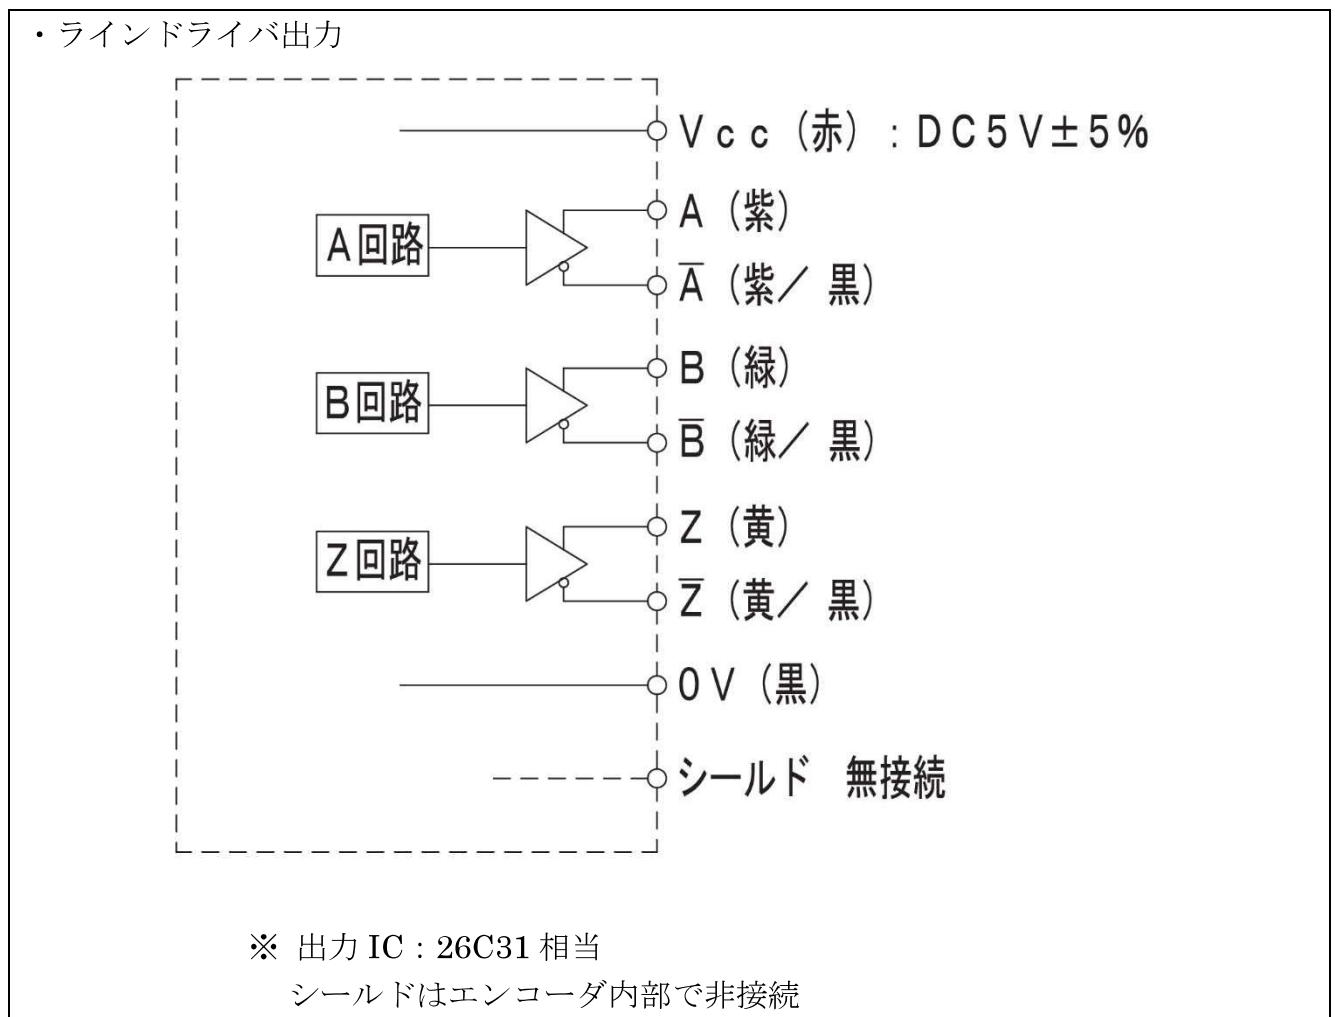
・ラインドライバ出力

Vcc（赤）：DC5V±5%

A回路

A（紫）

$\overline{A}$（紫／黒）

B回路

B（緑）

$\overline{B}$（緑／黒）

Z回路

Z（黄）

$\overline{Z}$（黄／黒）

0V（黒）

シールド　無接続

※ 出力 IC：26C31 相当
シールドはエンコーダ内部で非接続